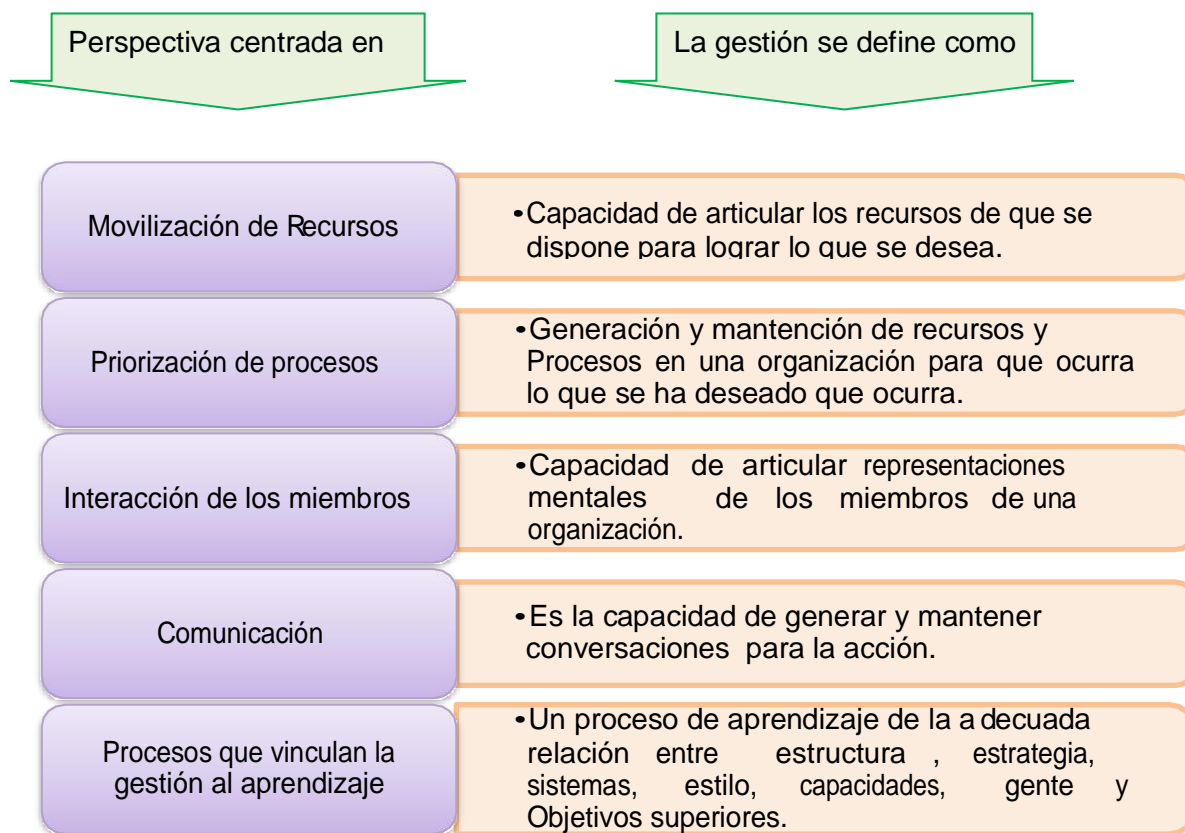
Perspectiva centrada en

La gestión se define como

Movilización de Recursos

•Capacidad de articular los recursos de que se dispone para lograr lo que se desea.

Priorización de procesos

•Generación y mantención de recursos y Procesos en una organización para que ocurra lo que se ha deseado que ocurra.

Interacción de los miembros

•Capacidad de articular representaciones mentales de los miembros de una organización.

Comunicación

•Es la capacidad de generar y mantener conversaciones para la acción.

Procesos que vinculan la gestión al aprendizaje

•Un proceso de aprendizaje de la a decuada relación entre estructura , estrategia, sistemas, estilo, capacidades, gente y Objetivos superiores.